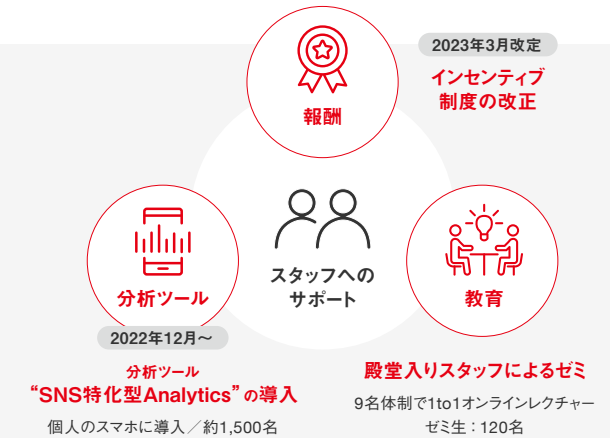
報酬

2023年3月改定

インセンティブ
制度の改正

スタッフへの
サポート

分析ツール

2022年12月〜

分析ツール
“SNS特化型Analytics”の導入

個人のスマホに導入／約1,500名

教育

殿堂入りスタッフによるゼミ

9名体制で1to1オンラインレクチャー

ゼミ生：120名